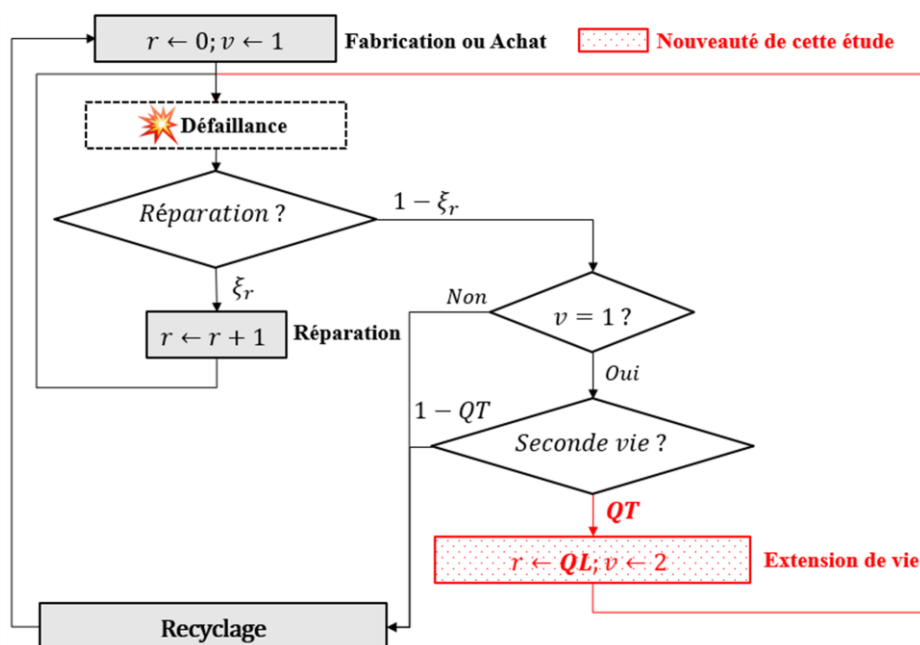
$r \leftarrow 0; v \leftarrow 1$ Fabrication ou Achat

Nouveauté de cette étude

Défaillance

Réparation ?

$1 - \xi_r$

$\xi_r$

Non

$v = 1$ ?

$r \leftarrow r + 1$ Réparation

Oui

$1 - QT$

Seconde vie ?

$QT$

$r \leftarrow QL; v \leftarrow 2$ Extension de vie

Recyclage